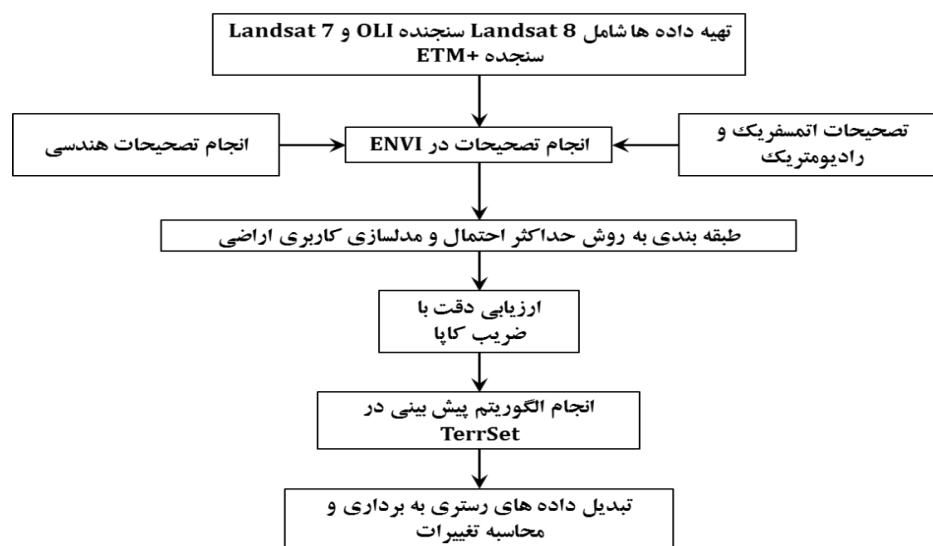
تهیه داده ها شامل Landsat 8 سنجنده OLI و Landsat 7 سنجده ETM+

تصحیحات اتمسفریک و رادیومتریک

انجام تصحیحات در ENVI

انجام تصحیحات هندسی

طبقه بندی به روش حداکثر احتمال و مدلسازی کاربری اراضی

ارزیابی دقت با ضریب کاپا

انجام الگوریتم پیش بینی در TerrSet

تبدیل داده های رستری به برداری و محاسبه تغییرات